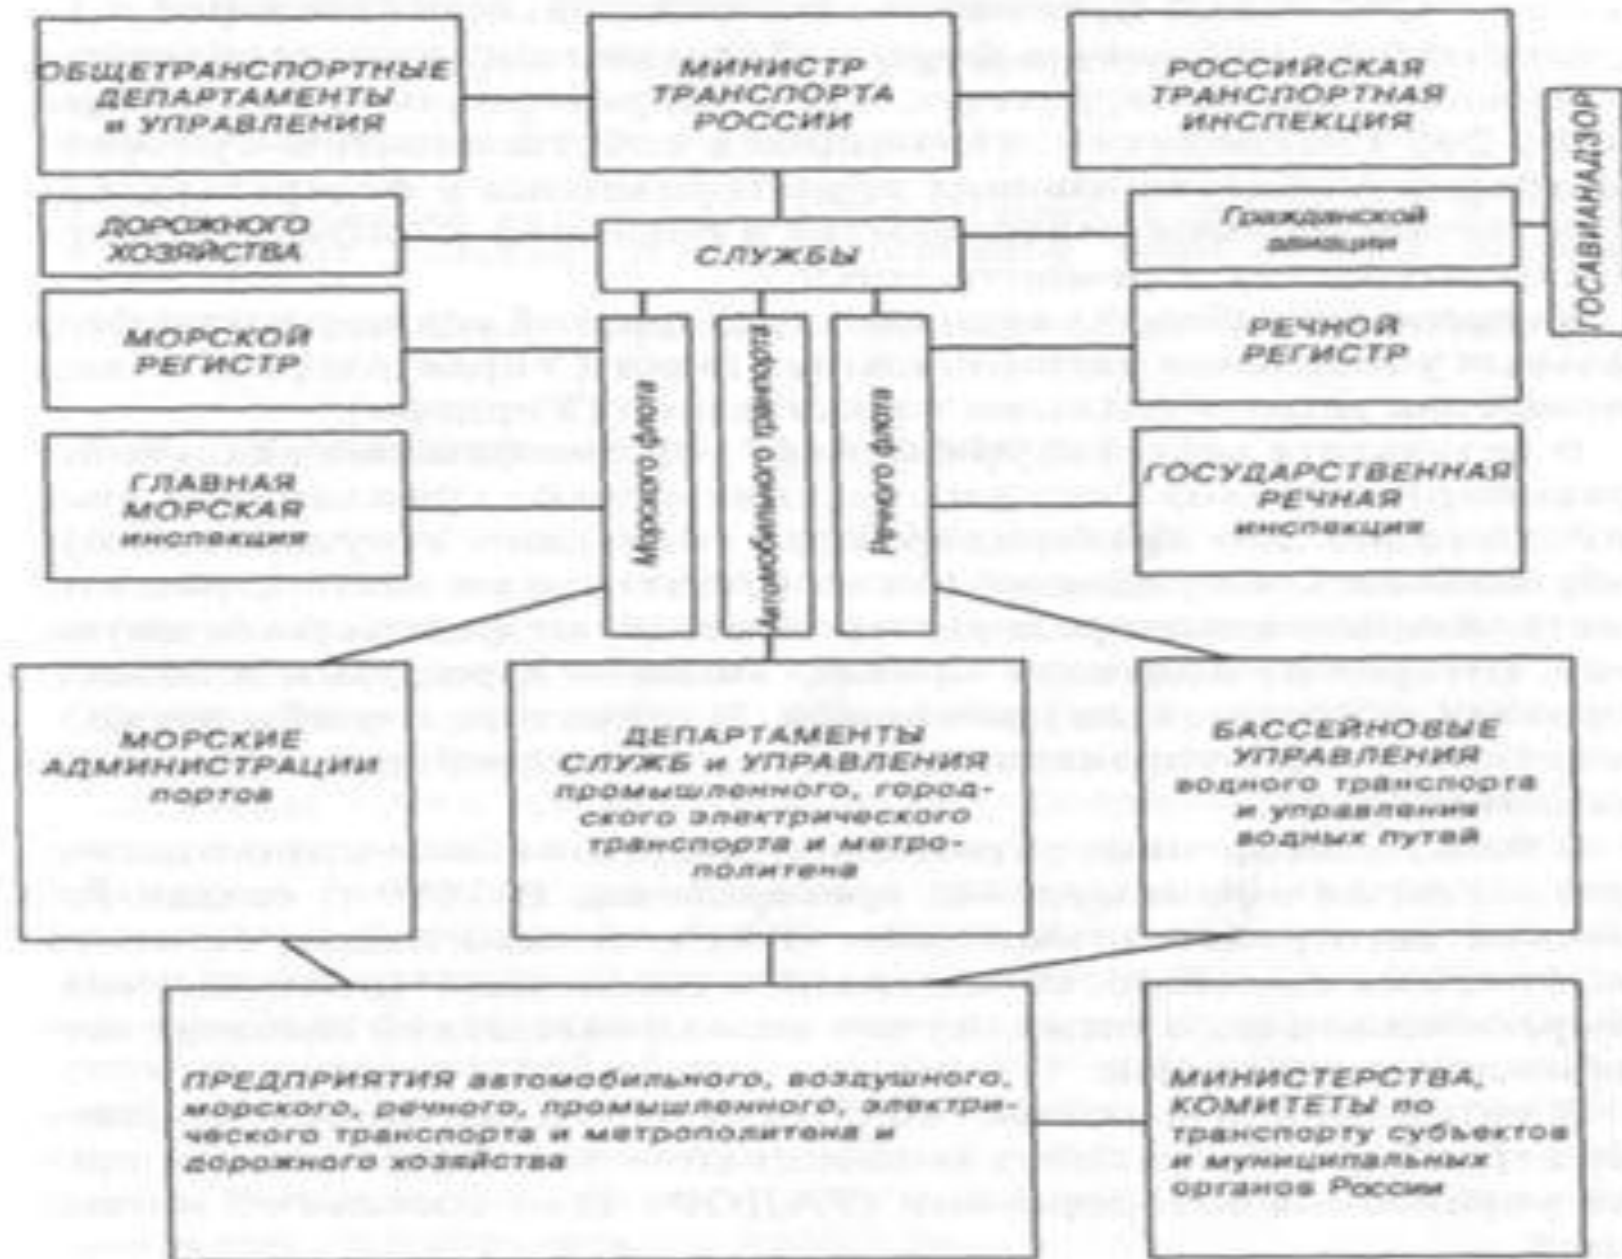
ОБЩЕТРАНСПОРТНЫЕ ДЕПАРТАМЕНТЫ и УПРАВЛЕНИЯ

МИНИСТР ТРАНСПОРТА РОССИИ

РОССИЙСКАЯ ТРАНСПОРТНАЯ ИНСПЕКЦИЯ

ГОСАВИАНАДЗОР

ДОРОЖНОГО ХОЗЯЙСТВА

СЛУЖБЫ

Гражданской авиации

МОРСКОЙ РЕГИСТР

Морского флота

Автомобильного транспорта

Речного флота

РЕЧНОЙ РЕГИСТР

ГЛАВНАЯ МОРСКАЯ инспекция

ГОСУДАРСТВЕННАЯ РЕЧНАЯ инспекция

МОРСКИЕ АДМИНИСТРАЦИИ портов

ДЕПАРТАМЕНТЫ СЛУЖБ и УПРАВЛЕНИЯ промышленного, городского электрического транспорта и метрополитена

БАССЕЙНОВЫЕ УПРАВЛЕНИЯ водного транспорта и управления водных путей

ПРЕДПРИЯТИЯ автомобильного, воздушного, морского, речного, промышленного, электрического транспорта и метрополитена и дорожного хозяйства

МИНИСТЕРСТВА, КОМИТЕТЫ по транспорту субъектов и муниципальных органов России